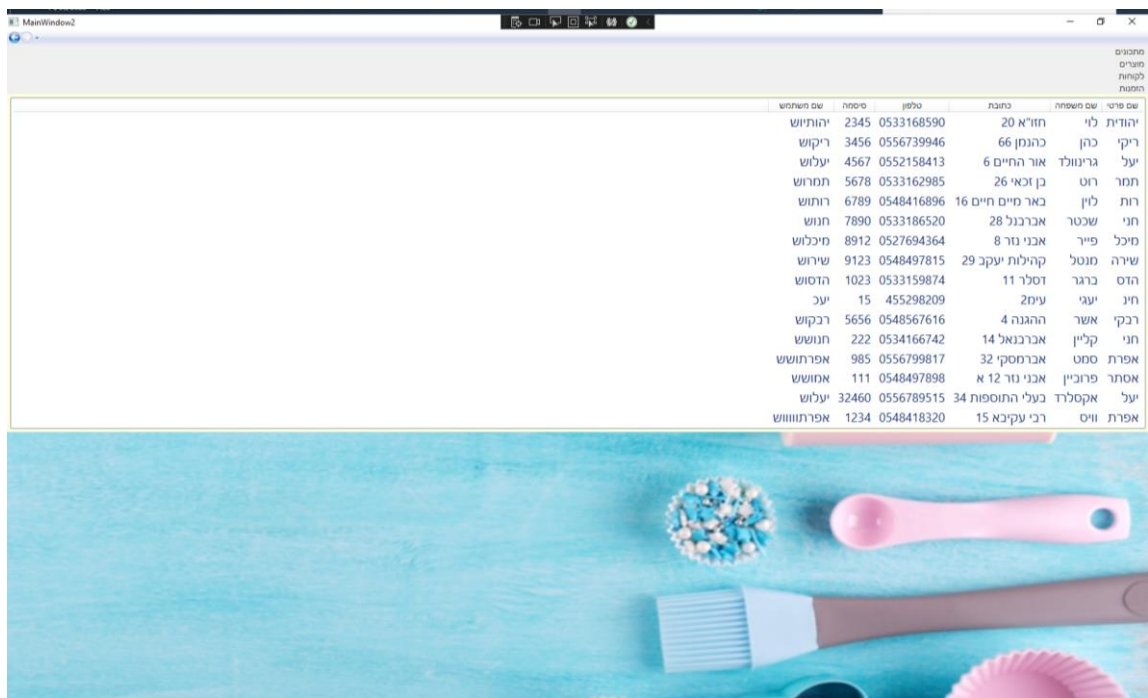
MainWindow2

מתכונים
מוצרים
לקוחות
הזמנות

| שם פרטי | שם משפחה | כתובת | טלפון | סיסמה | שם משתמש |
|---|---|---|---|---|---|
| יהודית | לוי | חזו"א 20 | 0533168590 | 2345 | יהותיוש |
| ריקי | כהן | כהנמן 66 | 0556739946 | 3456 | ריקוש |
| יעל | גרינוולד | אור החיים 6 | 0552158413 | 4567 | יעלוש |
| תמר | רוט | בן זכאי 26 | 0533162985 | 5678 | תמרוש |
| רות | לוין | באר מיים חיים 16 | 0548416896 | 6789 | רותוש |
| חני | שכטר | אברבנל 28 | 0533186520 | 7890 | חנוש |
| מיכל | פייר | אבני נזר 8 | 0527694364 | 8912 | מיכלוש |
| שירה | מנטל | קהילות יעקב 29 | 0548497815 | 9123 | שירוש |
| הדס | ברגר | דסלר 11 | 0533159874 | 1023 | הדסוש |
| חין | יעגי | עימ2 | 455298209 | 15 | יעכ |
| רבקי | אשר | ההגנה 4 | 0548567616 | 5656 | רבקוש |
| חני | קליין | אברבנאל 14 | 0534166742 | 222 | חנושש |
| אפרת | סמט | אברמסקי 32 | 0556799817 | 985 | אפרתושש |
| אסתר | פרוכיין | אבני נזר 12 א | 0548497898 | 111 | אמושש |
| יעל | אקסלרד | בעלי התוספות 34 | 0556789515 | 32460 | יעלוש |
| אפרת | וויס | רבי עקיבא 15 | 0548418320 | 1234 | אפרתווווש |